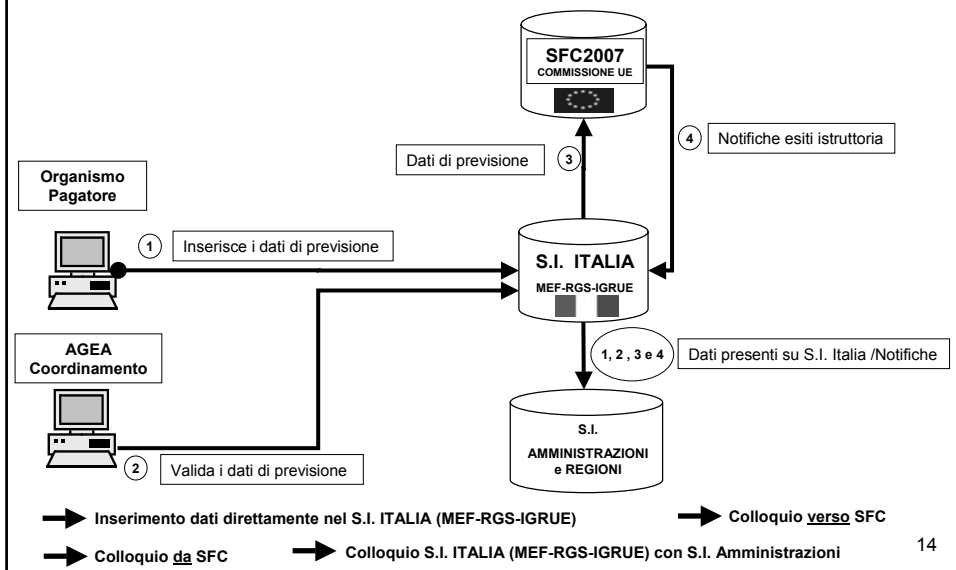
SFC2007
COMMISSIONE UE

4 Notifiche esiti istruttoria

Dati di previsione 3

Organismo Pagatore

1 Inserisce i dati di previsione

S.I. ITALIA
MEF-RGS-IGRUE

1, 2, 3 e 4 Dati presenti su S.I. Italia /Notifiche

AGEA Coordinamento

2 Valida i dati di previsione

S.I.
AMMINISTRAZIONI e REGIONI

Inserimento dati direttamente nel S.I. ITALIA (MEF-RGS-IGRUE)

Colloquio verso SFC

Colloquio da SFC

Colloquio S.I. ITALIA (MEF-RGS-IGRUE) con S.I. Amministrazioni

14